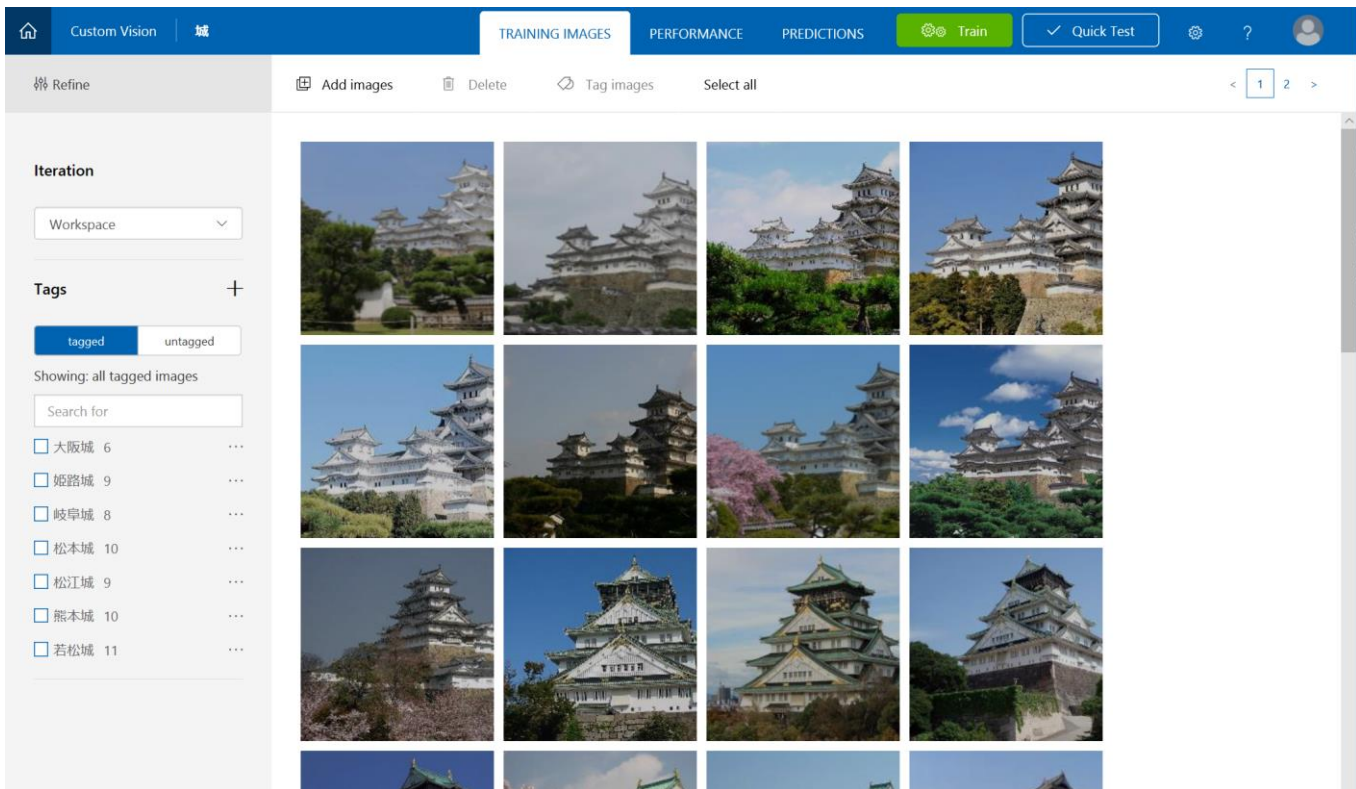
Custom Vision | 城

TRAINING IMAGES PERFORMANCE PREDICTIONS Train Quick Test ?

Refine

Add images Delete Tag images Select all

< 1 2 >

Iteration

Workspace

Tags +

tagged untagged

Showing: all tagged images

Search for

大阪城 6 ···
姫路城 9 ···
岐阜城 8 ···
松本城 10 ···
松江城 9 ···
熊本城 10 ···
若松城 11 ···